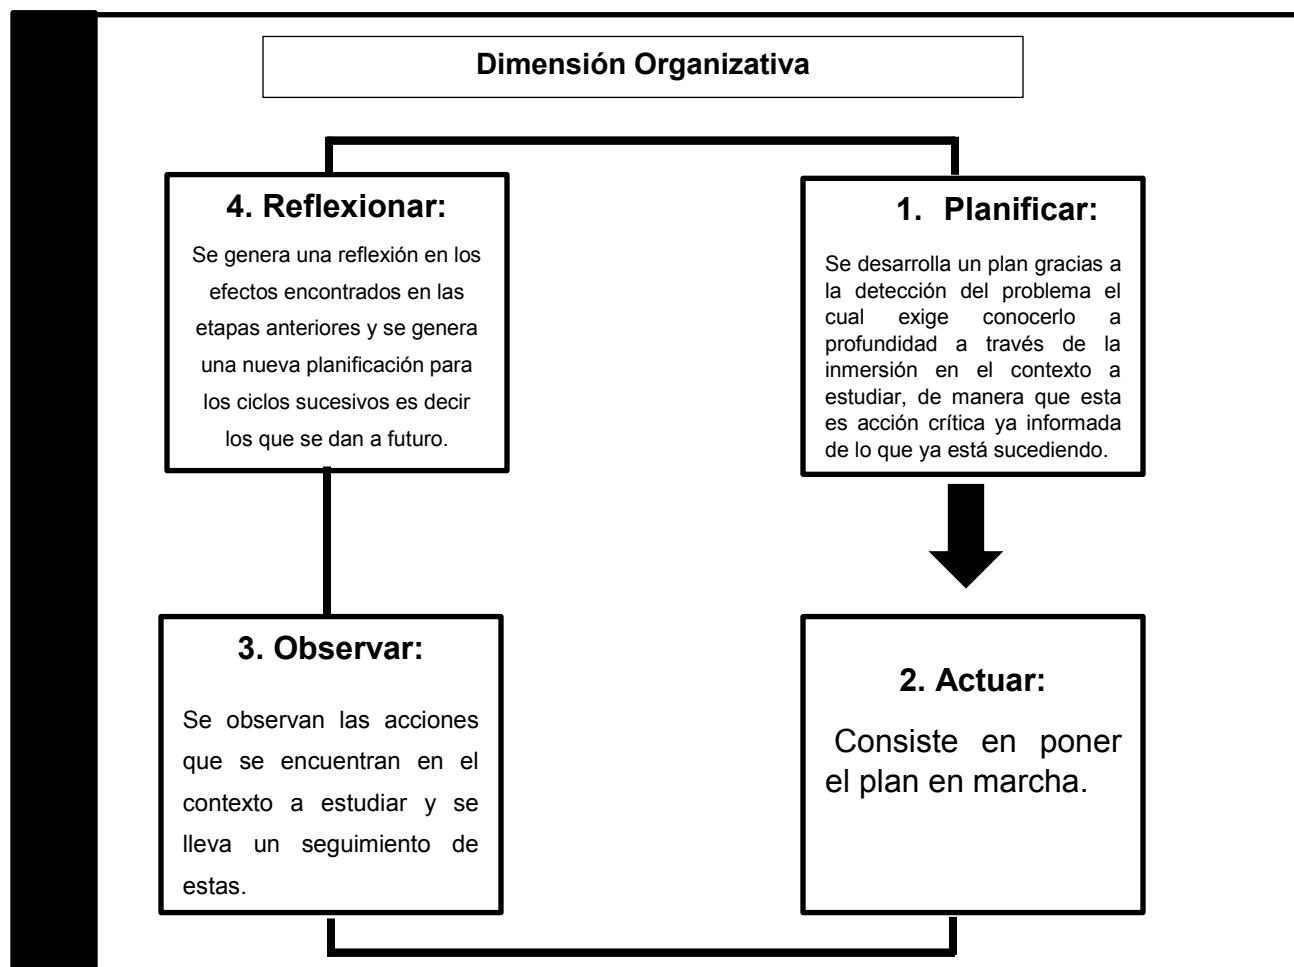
Dimensión Organizativa

4. Reflexionar:

Se genera una reflexión en los efectos encontrados en las etapas anteriores y se genera una nueva planificación para los ciclos sucesivos es decir los que se dan a futuro.

1. Planificar:

Se desarrolla un plan gracias a la detección del problema el cual exige conocerlo a profundidad a través de la inmersión en el contexto a estudiar, de manera que esta es acción crítica ya informada de lo que ya está sucediendo.

3. Observar:

Se observan las acciones que se encuentran en el contexto a estudiar y se lleva un seguimiento de estas.

2. Actuar:

Consiste en poner el plan en marcha.